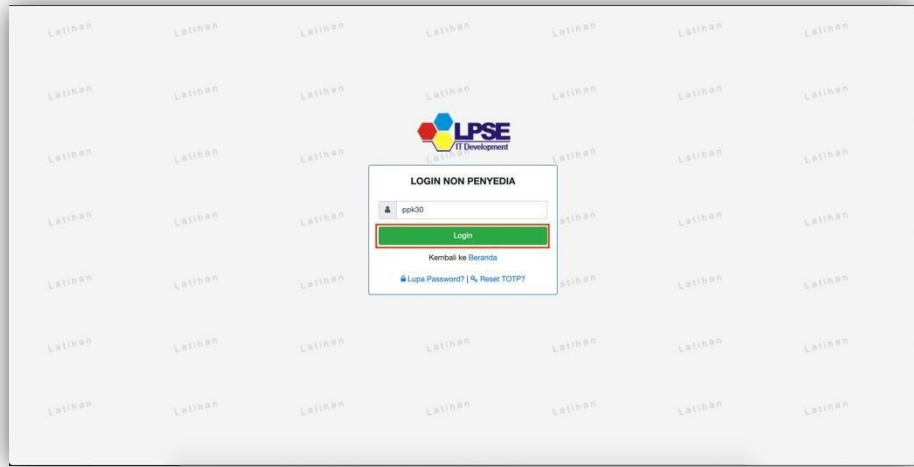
Latihan Latihan Latihan Latihan Latihan Latihan Latihan

Latihan Latihan Latihan Latihan Latihan Latihan Latihan

LPSE
IT Development

Latihan Latihan Latihan Latihan Latihan Latihan Latihan

LOGIN NON PENYEDIA

ppk30

Login

Kembali ke Beranda

Lupa Password? | Reset TOTP?

Latihan Latihan Latihan Latihan Latihan Latihan Latihan

Latihan Latihan Latihan Latihan Latihan Latihan Latihan

Latihan Latihan Latihan Latihan Latihan Latihan Latihan

Latihan Latihan Latihan Latihan Latihan Latihan Latihan